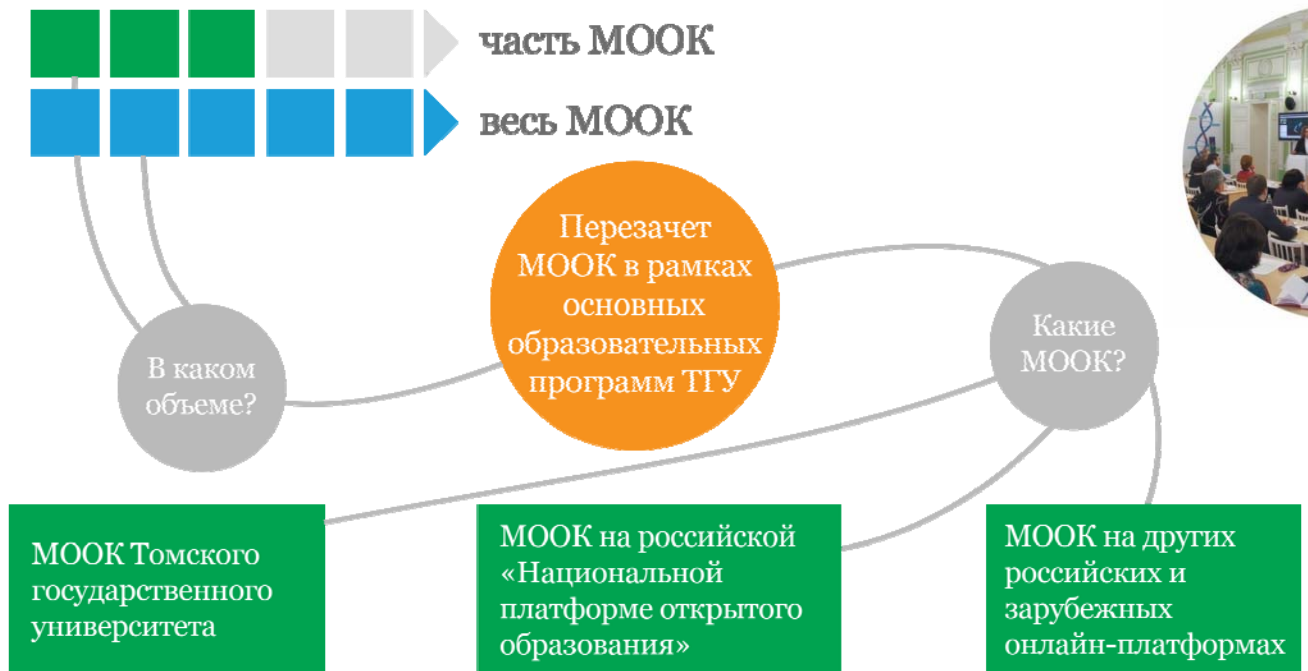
часть МООК

весь МООК

Перезачет МООК в рамках основных образовательных программ ТГУ

В каком объеме?

Какие МООК?

МООК Томского государственного университета

МООК на российской «Национальной платформе открытого образования»

МООК на других российских и зарубежных онлайн-платформах